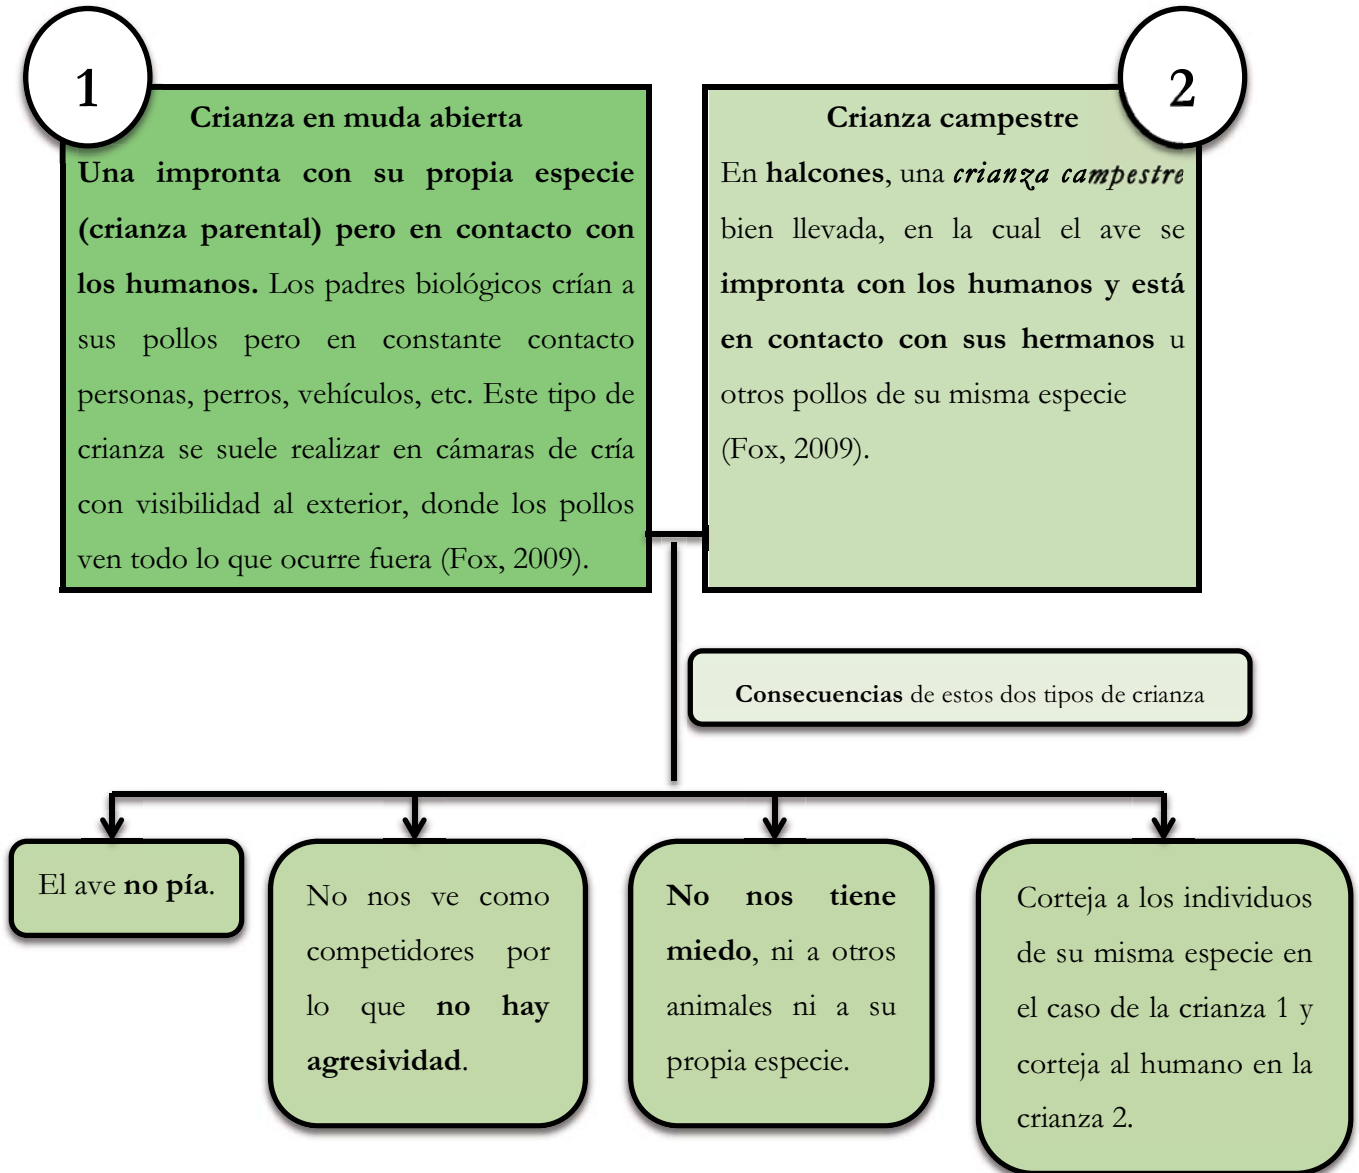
1

Crianza en muda abierta

Una impronta con su propia especie (crianza parental) pero en contacto con los humanos. Los padres biológicos crían a sus pollos pero en constante contacto personas, perros, vehículos, etc. Este tipo de crianza se suele realizar en cámaras de cría con visibilidad al exterior, donde los pollos ven todo lo que ocurre fuera (Fox, 2009).

2

Crianza campestre

En halcones, una crianza campestre bien llevada, en la cual el ave se impronta con los humanos y está en contacto con sus hermanos u otros pollos de su misma especie (Fox, 2009).

Consecuencias de estos dos tipos de crianza

El ave no pía.

No nos ve como competidores por lo que no hay agresividad.

No nos tiene miedo, ni a otros animales ni a su propia especie.

Corteja a los individuos de su misma especie en el caso de la crianza 1 y corteja al humano en la crianza 2.